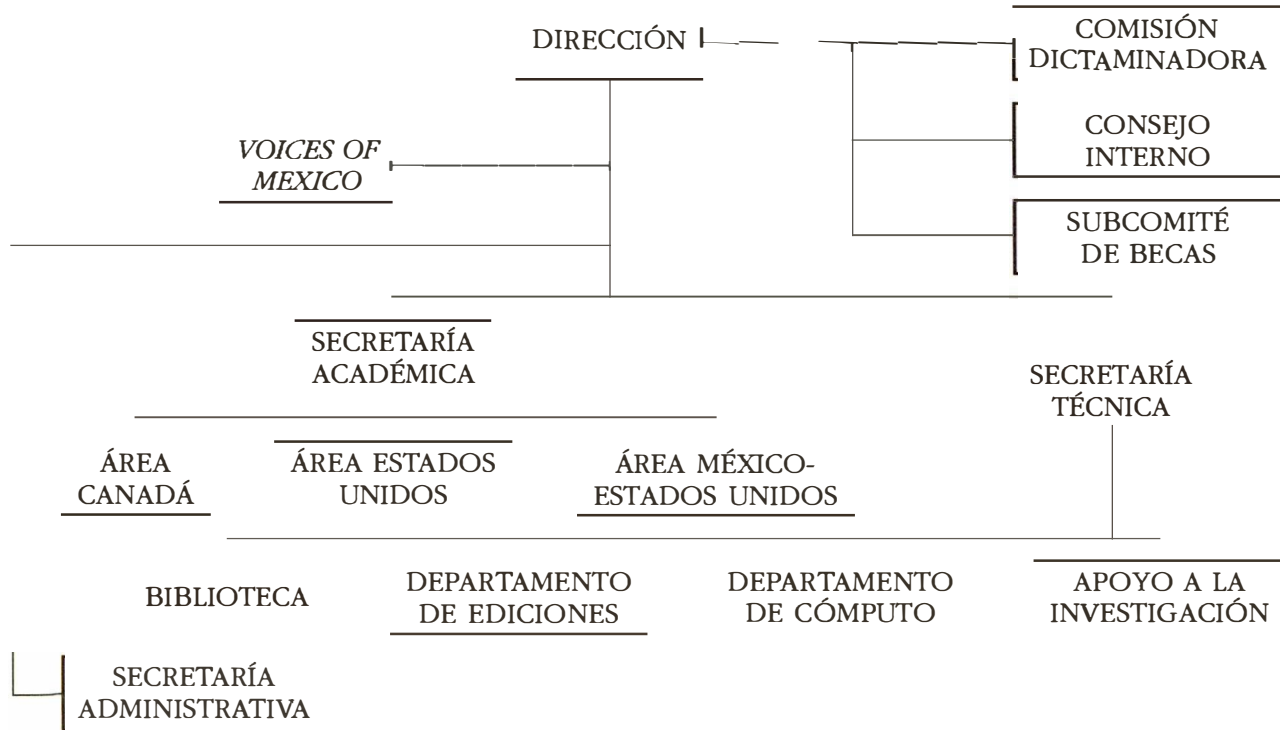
DIRECCIÓN

COMISIÓN DICTAMINADORA

CONSEJO INTERNO

SUBCOMITÉ DE BECAS

*VOICES OF MEXICO*

SECRETARÍA ACADÉMICA

SECRETARÍA TÉCNICA

ÁREA CANADÁ

ÁREA ESTADOS UNIDOS

ÁREA MÉXICO-ESTADOS UNIDOS

BIBLIOTECA

DEPARTAMENTO DE EDICIONES

DEPARTAMENTO DE CÓMPUTO

APOYO A LA INVESTIGACIÓN

SECRETARÍA ADMINISTRATIVA